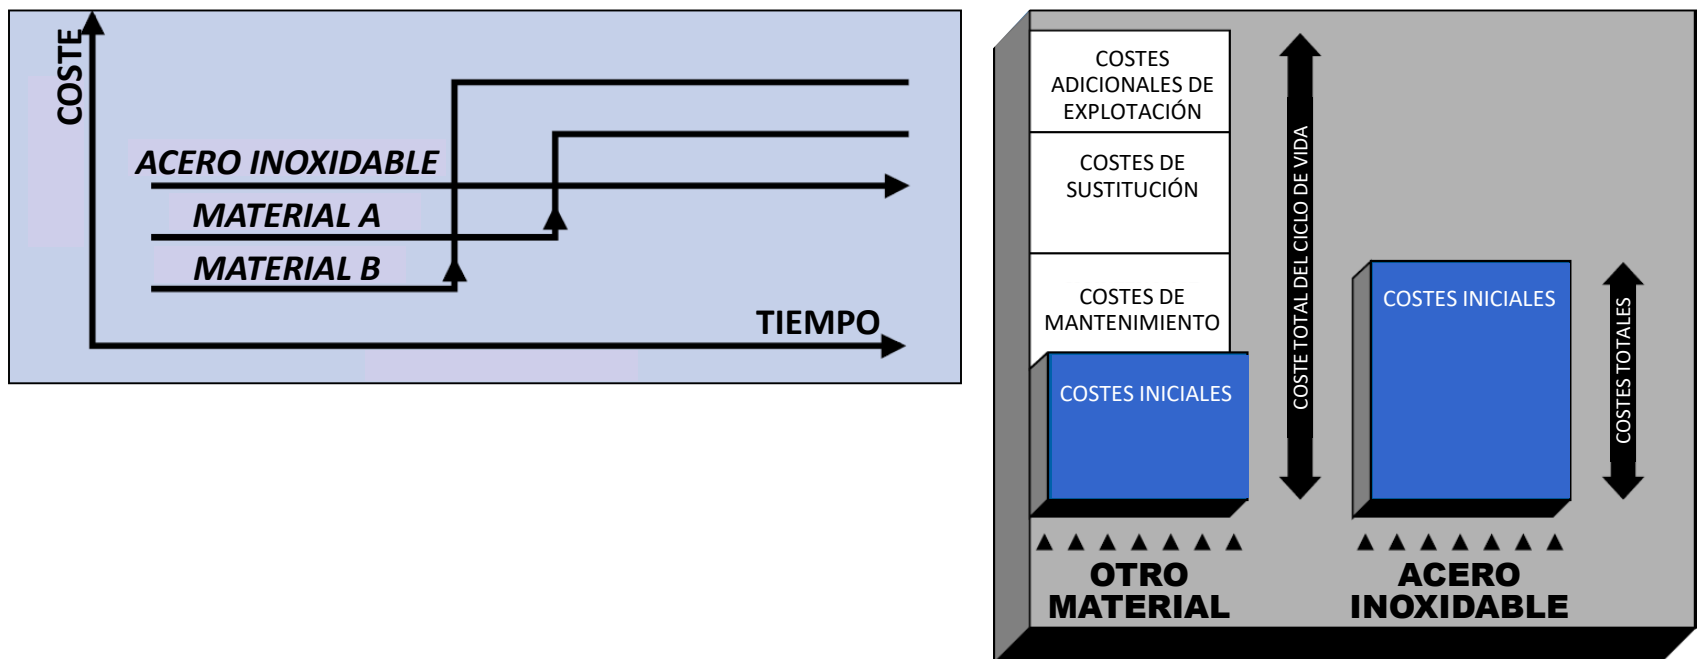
COSTE

ACERO INOXIDABLE

MATERIAL A

MATERIAL B

TIEMPO

COSTES ADICIONALES DE EXPLOTACIÓN

COSTES DE SUSTITUCIÓN

COSTES DE MANTENIMIENTO

COSTES INICIALES

COSTE TOTAL DEL CICLO DE VIDA

COSTES INICIALES

COSTES TOTALES

OTRO MATERIAL

ACERO INOXIDABLE